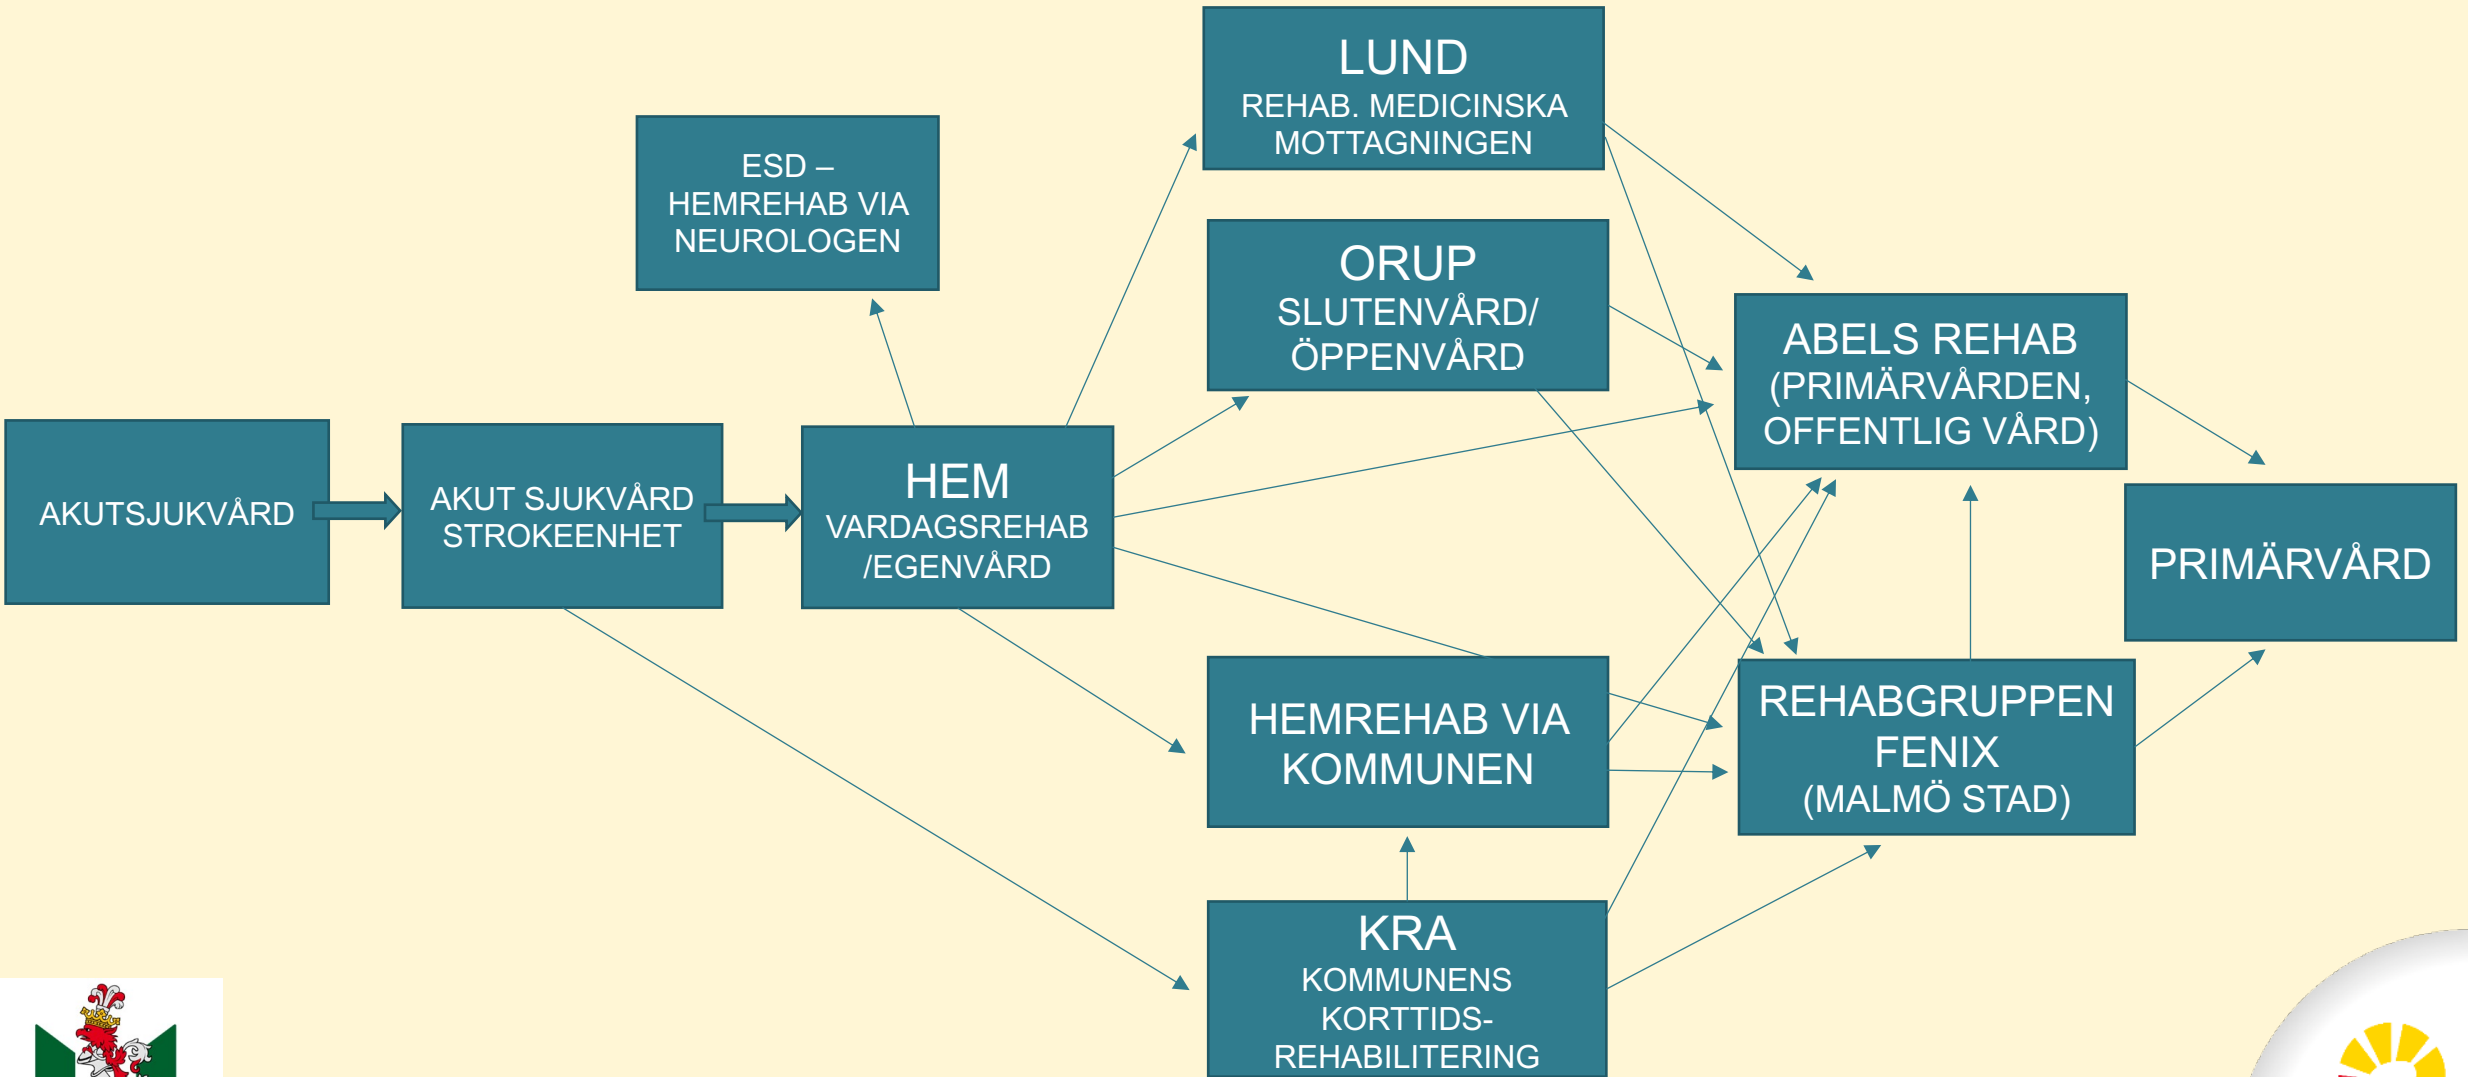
AKUTSJUKVÅRD

AKUT SJUKVÅRD STROKEENHET

HEM
VARDAGSREHAB /EGENVÅRD

ESD – HEMREHAB VIA NEUROLOGEN

LUND
REHAB. MEDICINSKA MOTTAGNINGEN

ORUP
SLUTENVÅRD/ ÖPPENVÅRD

ABELS REHAB (PRIMÄRVÅRDEN, OFFENTLIG VÅRD)

PRIMÄRVÅRD

HEMREHAB VIA KOMMUNEN

REHABGRUPPEN FENIX (MALMÖ STAD)

KRA
KOMMUNENS KORTTIDS-REHABILITERING